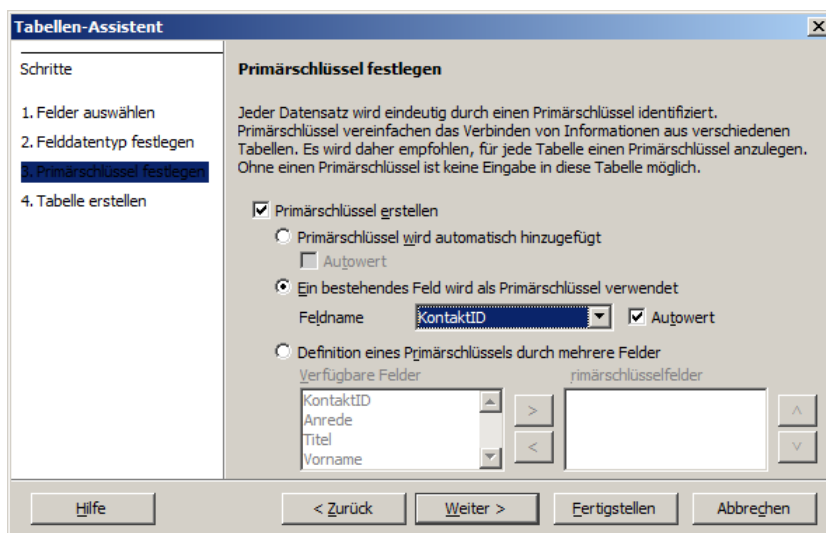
Tabellen-Assistent

Schritte

1. Felder auswählen
2. Felddatentyp festlegen
3. Primärschlüssel festlegen
4. Tabelle erstellen

Primärschlüssel festlegen

Jeder Datensatz wird eindeutig durch einen Primärschlüssel identifiziert. Primärschlüssel vereinfachen das Verbinden von Informationen aus verschiedenen Tabellen. Es wird daher empfohlen, für jede Tabelle einen Primärschlüssel anzulegen. Ohne einen Primärschlüssel ist keine Eingabe in diese Tabelle möglich.

Primärschlüssel erstellen

Primärschlüssel wird automatisch hinzugefügt

Autowert

Ein bestehendes Feld wird als Primärschlüssel verwendet

Feldname KontaktID Autowert

Definition eines Primärschlüssels durch mehrere Felder

Verfügbare Felder

KontaktID
Anrede
Titel
Vorname

>
<

rimärschlüsselfelder

^
v

Hilfe

< Zurück

Weiter >

Fertigstellen

Abbrechen